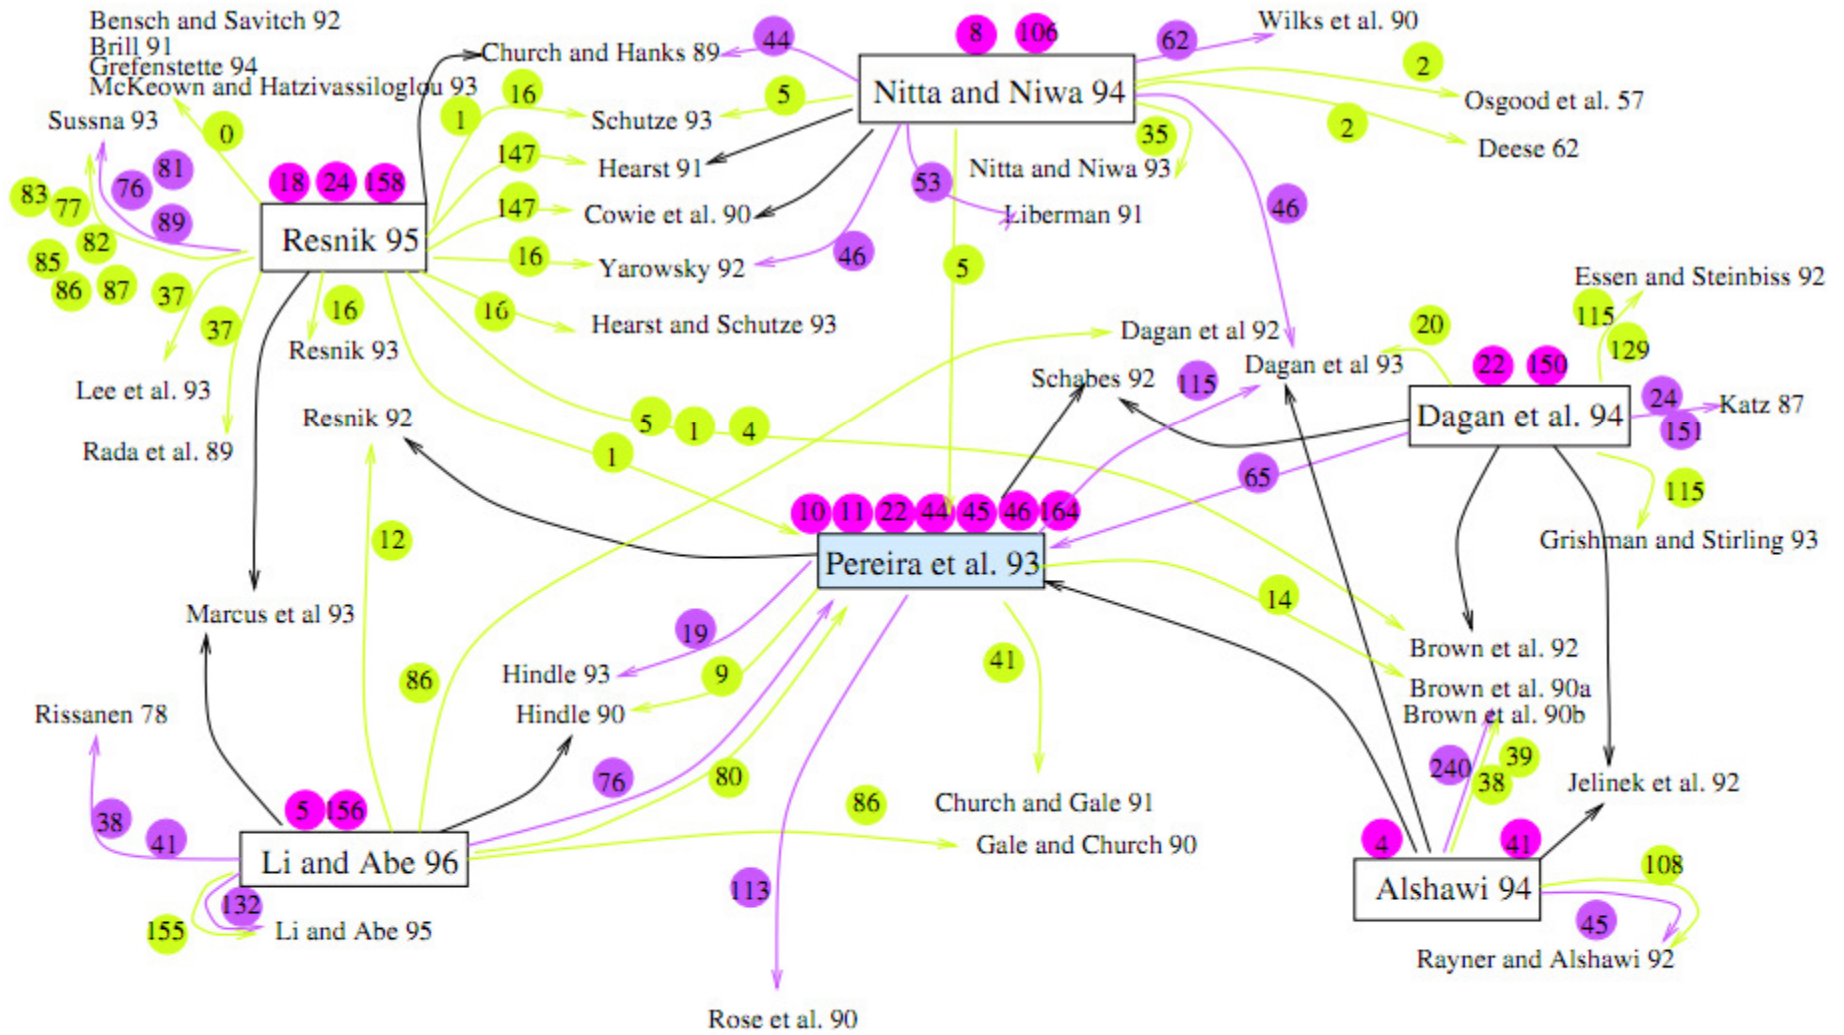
Bensch and Savitch 92
Brill 91
Grefenstette 94
McKeown and Hatzivassiloglou 93
Church and Hanks 89
44
8
106
62
Wilks et al. 90
2
Nitta and Niwa 94
Osgood et al. 57
Sussna 93
0
1
16
Schutze 93
5
2
Deese 62
35
81
76
89
83
77
18
24
158
147
Hearst 91
53
Nitta and Niwa 93
Resnik 95
147
Cowie et al. 90
Liberman 91
46
82
85
86
87
37
16
Yarowsky 92
46
5
37
16
16
Hearst and Schutze 93
Essen and Steinbiss 92
115
129
Resnik 93
Dagan et al 92
20
Lee et al. 93
Schabes 92
115
Dagan et al 93
22
150
Resnik 92
5
1
4
Dagan et al. 94
24
Katz 87
151
Rada et al. 89
1
65
115
10
11
22
44
45
46
164
Grishman and Stirling 93
12
Pereira et al. 93
14
Marcus et al 93
19
41
Brown et al. 92
86
Hindle 93
9
Brown et al. 90a
Rissanen 78
Hindle 90
Brown et al. 90b
240
39
38
76
80
Jelinek et al. 92
38
5
156
86
Church and Gale 91
41
4
41
Li and Abe 96
Gale and Church 90
108
Alshawi 94
132
113
45
155
Li and Abe 95
Rayner and Alshawi 92
Rose et al. 90